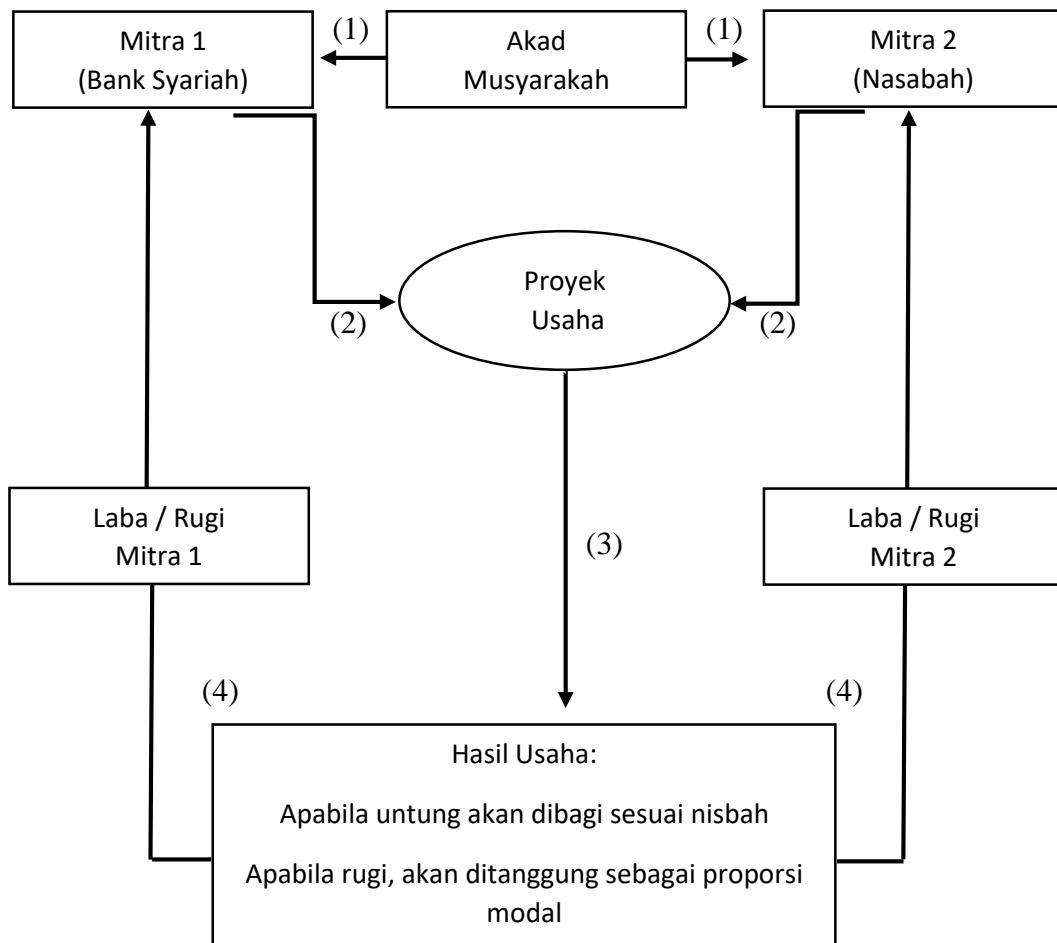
Mitra 1
(Bank Syariah)

(1)

Akad
Musyarakah

(1)

Mitra 2
(Nasabah)

Proyek
Usaha

(2)

(2)

Laba / Rugi
Mitra 1

(3)

Laba / Rugi
Mitra 2

(4)

(4)

Hasil Usaha:

Apabila untung akan dibagi sesuai nisbah

Apabila rugi, akan ditanggung sebagai proporsi modal